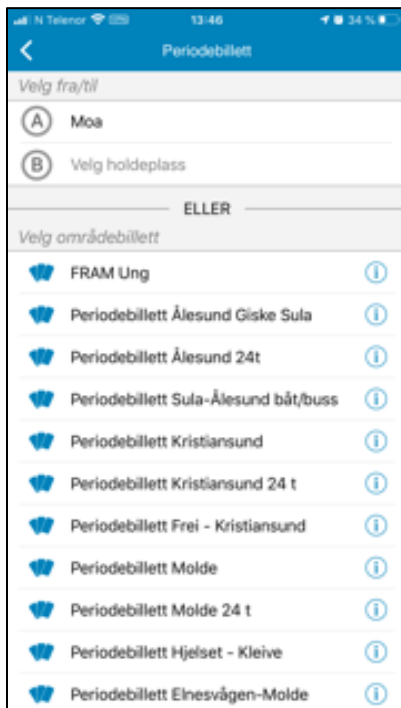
N Telenor 13:46 34 %

Periodebillett

Velg fra/til

A Moa

B Velg holdeplass

ELLER

Velg områdebillett

FRAM Ung

Periodebillett Ålesund Giske Sula

Periodebillett Ålesund 24t

Periodebillett Sula-Ålesund båt/buss

Periodebillett Kristiansund

Periodebillett Kristiansund 24 t

Periodebillett Frei - Kristiansund

Periodebillett Molde

Periodebillett Molde 24 t

Periodebillett Hjelset - Kleive

Periodebillett Elnesvågen-Molde